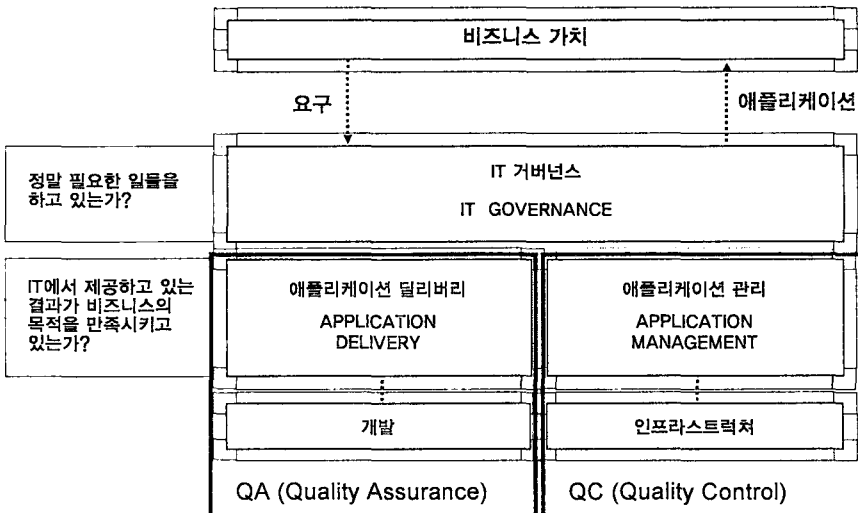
비즈니스 가치

요구

애플리케이션

정말 필요한 일들을 하고 있는가?

IT 거버넌스

IT GOVERNANCE

IT에서 제공하고 있는 결과가 비즈니스의 목적을 만족시키고 있는가?

애플리케이션 딜리버리

APPLICATION DELIVERY

애플리케이션 관리

APPLICATION MANAGEMENT

개발

인프라스트럭처

QA (Quality Assurance)

QC (Quality Control)